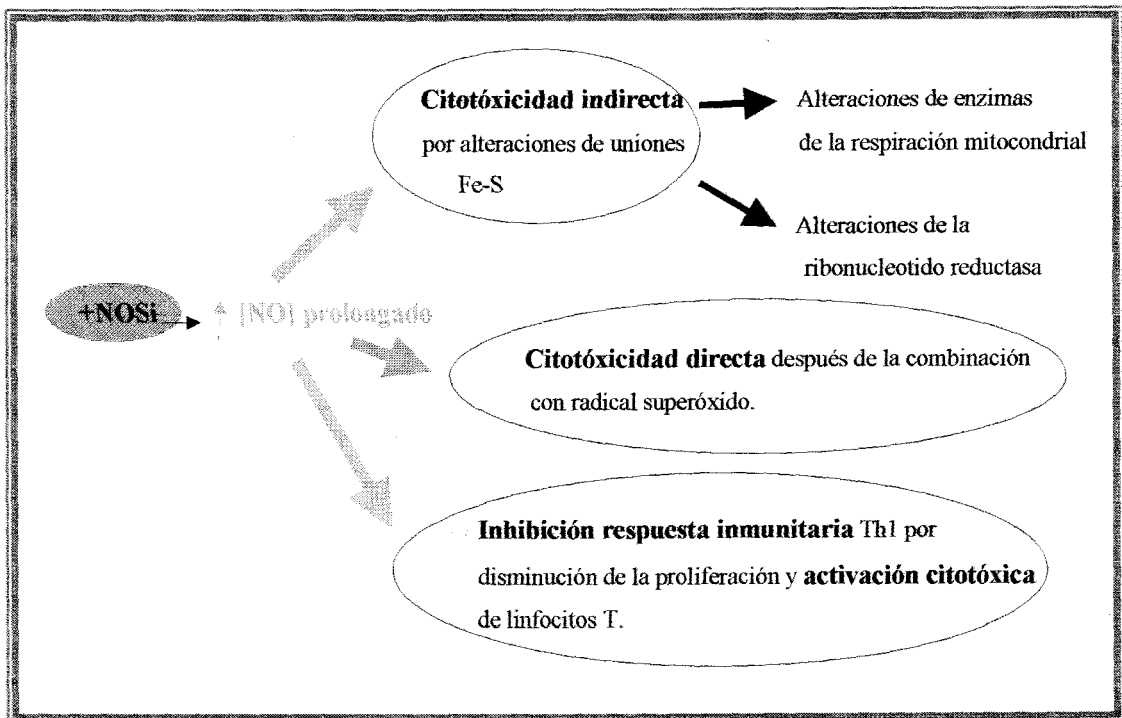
Citotóxicidad indirecta por alteraciones de uniones Fe-S

Alteraciones de enzimas de la respiración mitocondrial

Alteraciones de la ribonucleotido reductasa

+NOSi

↑ [NO] prolongado

Citotóxicidad directa después de la combinación con radical superóxido.

Inhibición respuesta inmunitaria Th1 por disminución de la proliferación y activación citotóxica de linfocitos T.